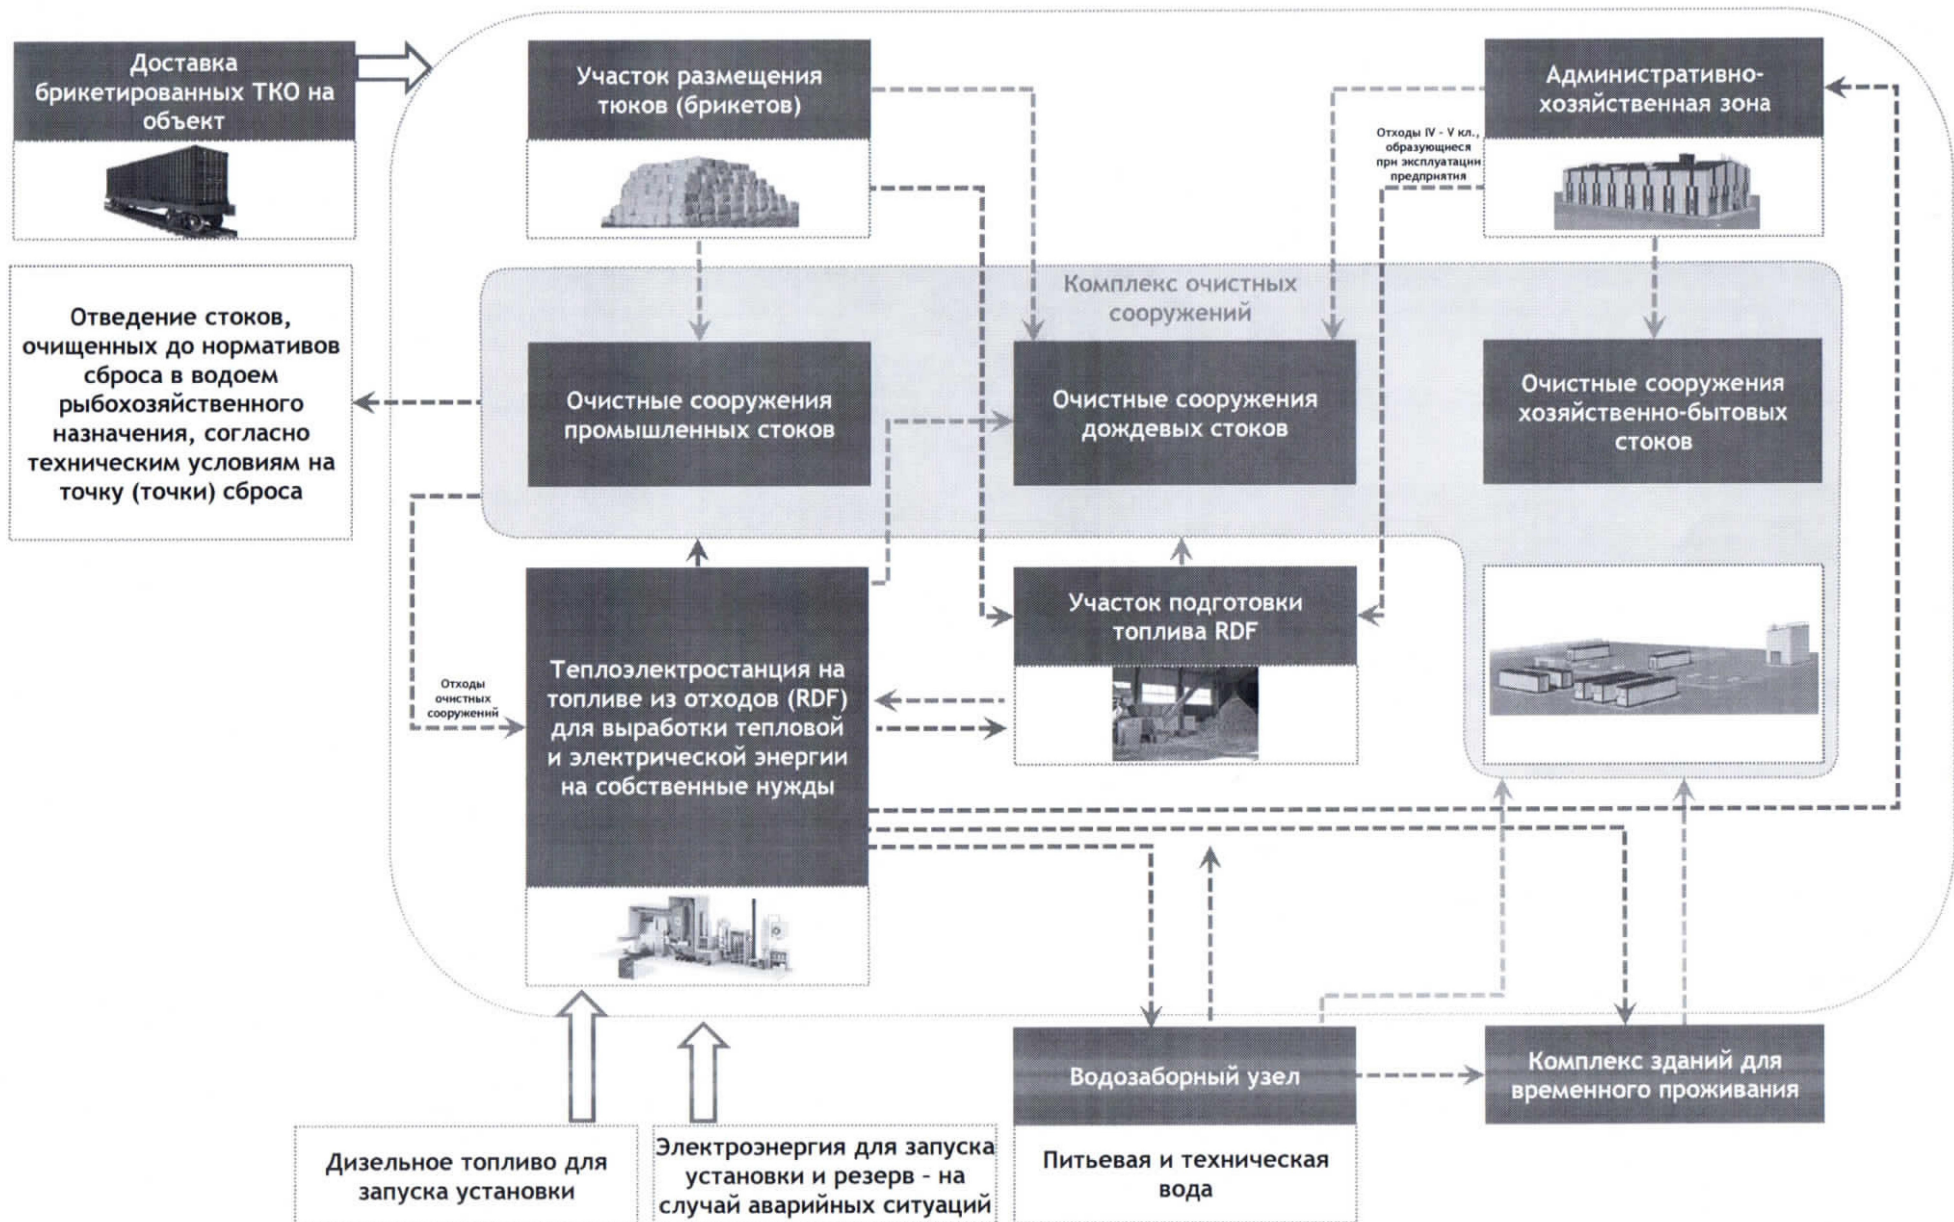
Доставка брикетированных ТКО на объект

Участок размещения тюков (брикетов)

Административно-хозяйственная зона

Отходы IV - V кл., образующиеся при эксплуатации предприятия

Комплекс очистных сооружений

Отведение стоков, очищенных до нормативов сброса в водоем рыбохозяйственного назначения, согласно техническим условиям на точку (точки) сброса

Очистные сооружения промышленных стоков

Очистные сооружения дождевых стоков

Очистные сооружения хозяйственно-бытовых стоков

Участок подготовки топлива RDF

Отходы очистных сооружений

Теплоэлектростанция на топливе из отходов (RDF) для выработки тепловой и электрической энергии на собственные нужды

Водозаборный узел

Комплекс зданий для временного проживания

Дизельное топливо для запуска установки

Электроэнергия для запуска установки и резерв - на случай аварийных ситуаций

Питьевая и техническая вода